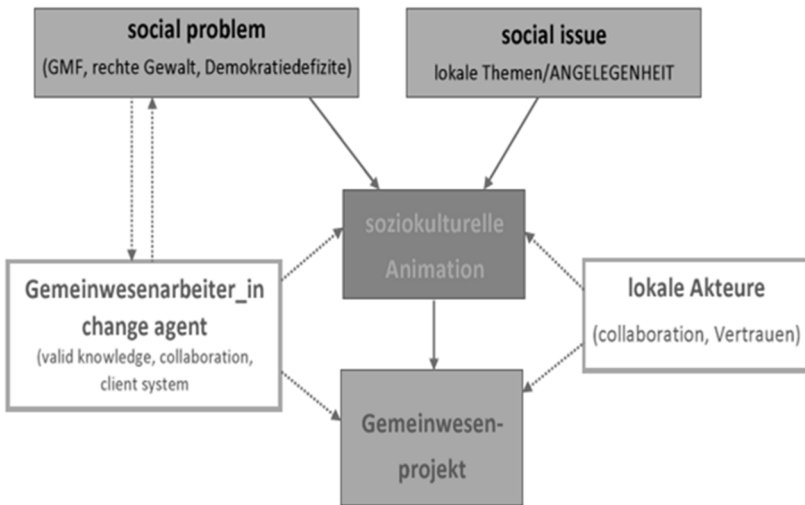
social problem
(GMF, rechte Gewalt, Demokratiedefizite)

social issue
lokale Themen/ANGELEGENHEIT

soziokulturelle Animation

Gemeinwesenarbeiter_in change agent
(valid knowledge, collaboration, client system

lokale Akteure
(collaboration, Vertrauen)

Gemeinwesen-projekt